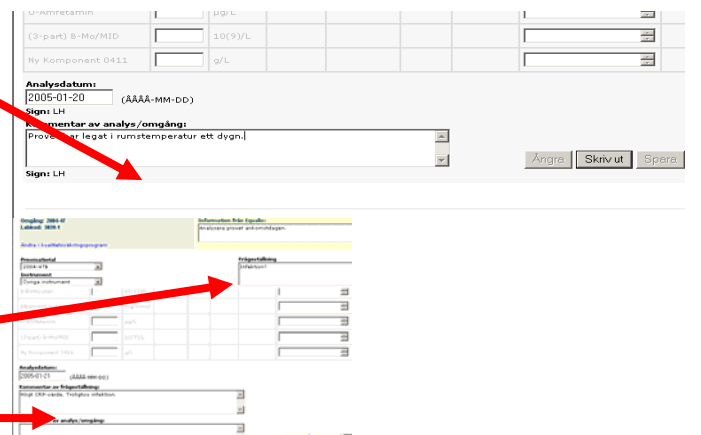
U-Amfetamin µg/L

(3-part) B-Mo/MID 10(9)/L

Ny Komponent 0411 g/L

Analysdatum:
2005-01-20 (ÅÅÅÅ-MM-DD)
Sign: LH

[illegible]mentar av analys/omgång:
Prove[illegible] har legat i rumstemperatur ett dygn.

Sign: LH

Ångra Skriv ut Spara

Omgång: 2004-II
Labkod: 3039-1

Information från Equalis:
Analysera provet ankomstdagen.

Ändra i kvalitetssäkringsprogram

Provmaterial
2004-978

Instrument
Övriga instrument

Frågeställning:
Infektion?

Analysdatum:
2005-01-21 (ÅÅÅÅ-MM-DD)

Kommentar av frågeställning:
Högt CRP-värde. Troligtvis infektion.

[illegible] av analys/omgång: